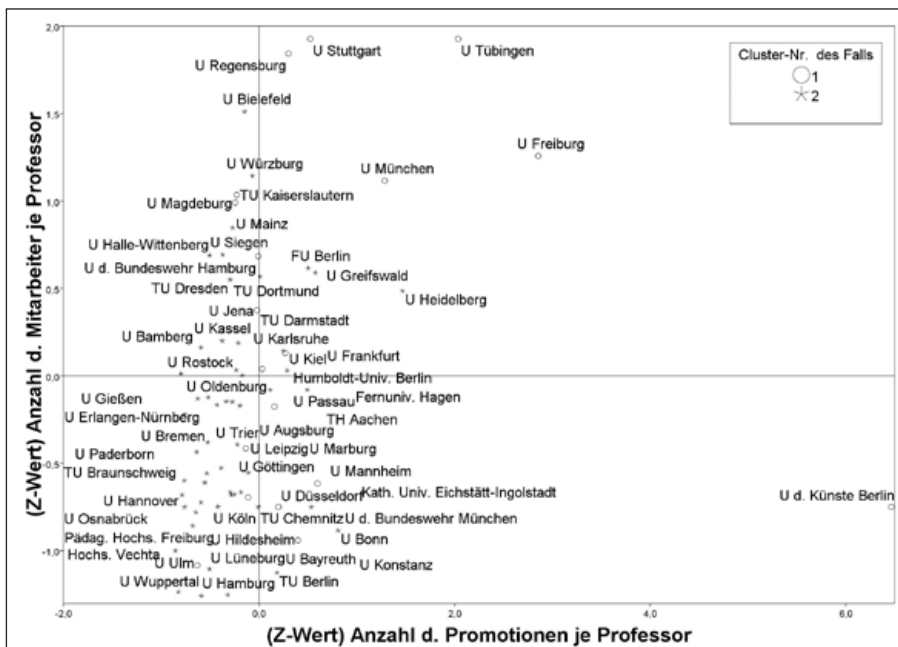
Cluster-Nr. des Falls
1
2

2,0
1,5
1,0
0,5
0,0
-0,5
-1,0

U Stuttgart
U Tübingen
U Regensburg
U Bielefeld
U Freiburg
U Würzburg
U München
U Magdeburg
TU Kaiserslautern
U Mainz
U Halle-Wittenberg
U Siegen
FU Berlin
U d. Bundeswehr Hamburg
U Greifswald
TU Dresden
TU Dortmund
U Heidelberg
U Jena
TU Darmstadt
U Bamberg
U Kassel
U Karlsruhe
U Rostock
U Kiel
U Frankfurt
Humboldt-Univ. Berlin
U Oldenburg
U Gießen
U Passau
Fernuniv. Hagen
U Erlangen-Nürnberg
TH Aachen
U Bremen
U Trier
U Augsburg
U Leipzig
U Marburg
U Paderborn
U Göttingen
U Mannheim
TU Braunschweig
U Hannover
U Düsseldorf
Kath. Univ. Eichstätt-Ingolstadt
U d. Künste Berlin
U Osnabrück
U Köln
TU Chemnitz
U d. Bundeswehr München
Pädag. Hochs. Freiburg
U Hildesheim
U Bonn
Hochs. Vechta
U Ulm
U Lüneburg
U Bayreuth
U Konstanz
U Wuppertal
U Hamburg
TU Berlin

-2,0
0,0
2,0
4,0
6,0

(Z-Wert) Anzahl d. Mitarbeiter je Professor
(Z-Wert) Anzahl d. Promotionen je Professor